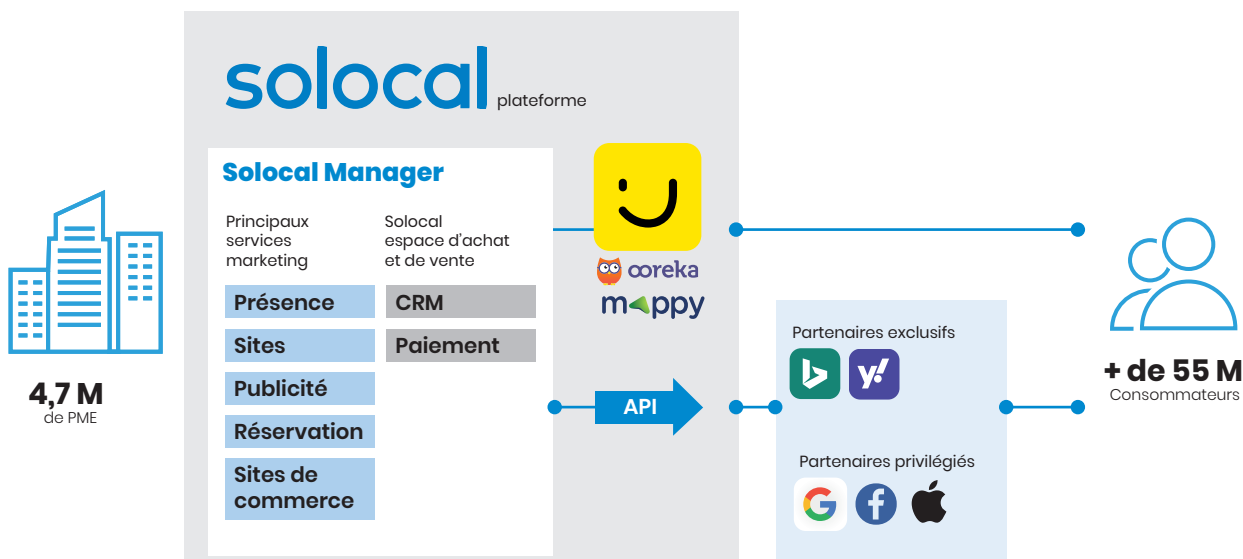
solocal plateforme

Solocal Manager

Principaux services marketing

Solocal espace d'achat et de vente

Présence

CRM

Sites

Paiement

Publicité

Réservation

Sites de commerce

ooreka

mappy

API

Partenaires exclusifs

Partenaires privilégiés

4,7 M
de PME

+ de 55 M
Consommateurs